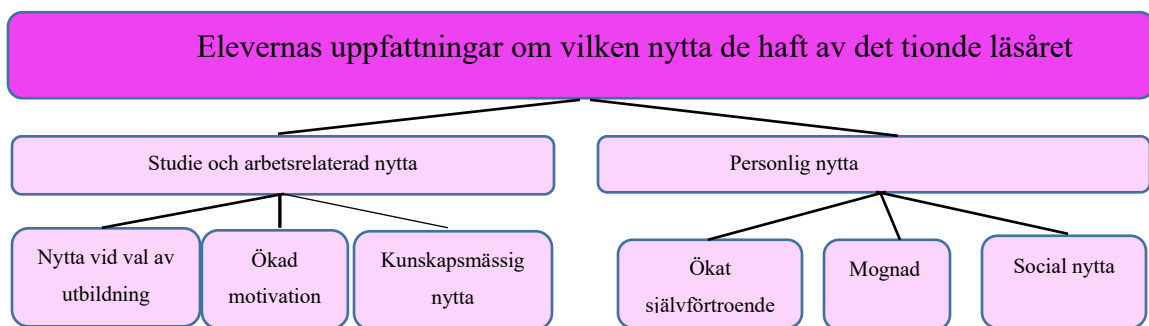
Elevernas uppfattningar om vilken nytta de haft av det tionde läsåret

Studie och arbetsrelaterad nytta

Personlig nytta

Nytta vid val av utbildning

Ökad motivation

Kunskapsmässig nytta

Ökat självförtroende

Mognad

Social nytta